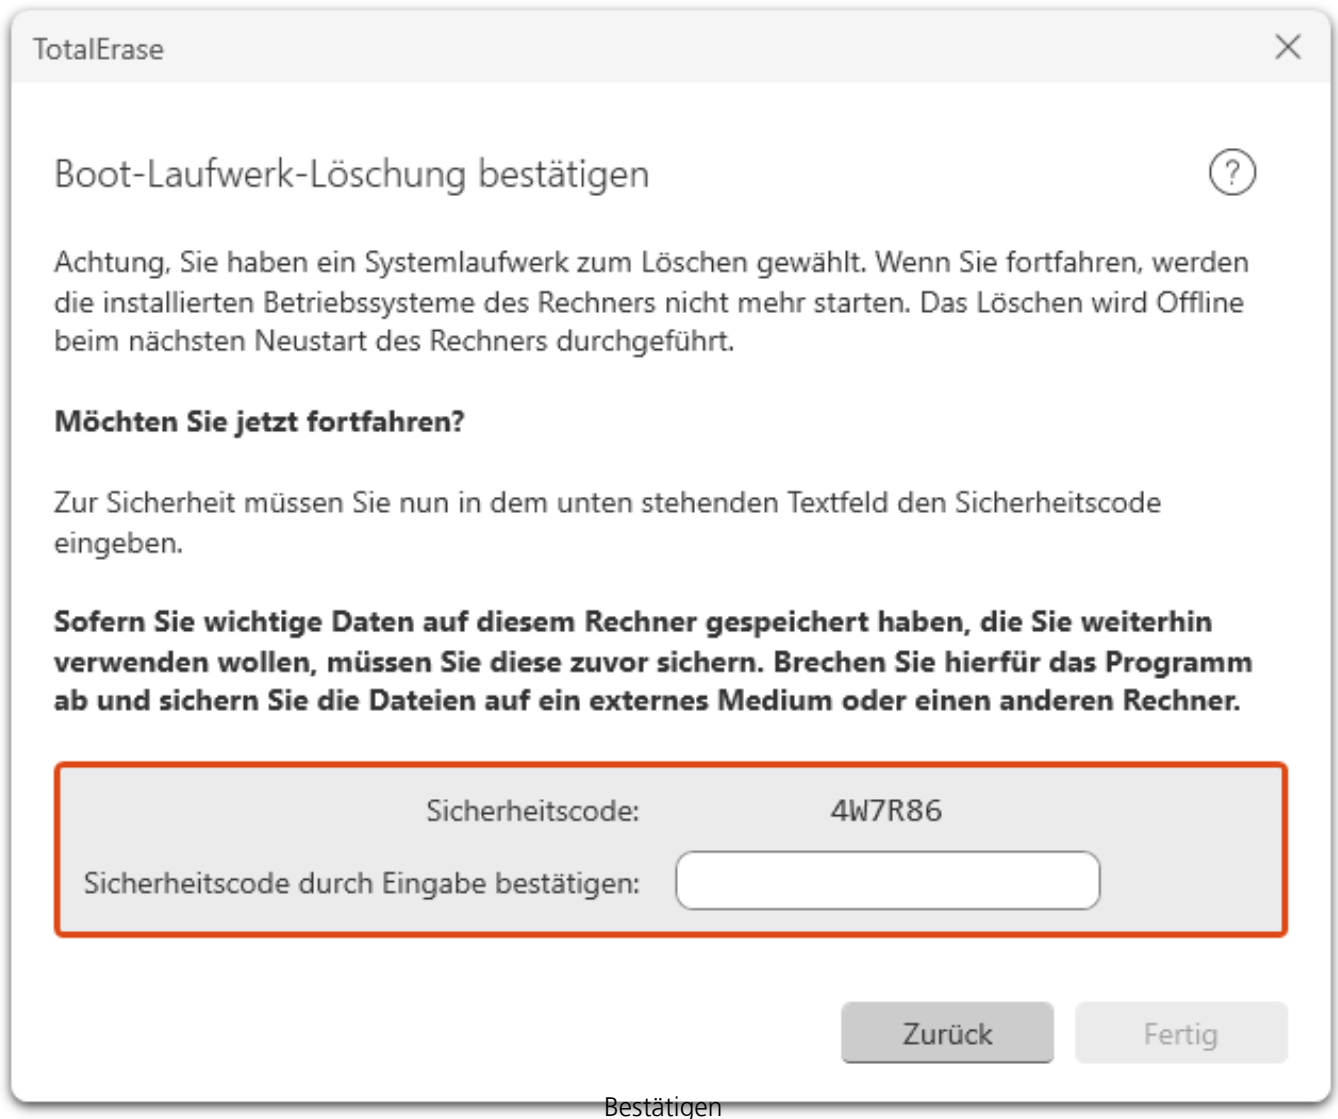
TotalErase

Boot-Laufwerk-Löschung bestätigen

?

Achtung, Sie haben ein Systemlaufwerk zum Löschen gewählt. Wenn Sie fortfahren, werden die installierten Betriebssysteme des Rechners nicht mehr starten. Das Löschen wird Offline beim nächsten Neustart des Rechners durchgeführt.

**Möchten Sie jetzt fortfahren?**

Zur Sicherheit müssen Sie nun in dem unten stehenden Textfeld den Sicherheitscode eingeben.

**Sofern Sie wichtige Daten auf diesem Rechner gespeichert haben, die Sie weiterhin verwenden wollen, müssen Sie diese zuvor sichern. Brechen Sie hierfür das Programm ab und sichern Sie die Dateien auf ein externes Medium oder einen anderen Rechner.**

Sicherheitscode: 4W7R86

Sicherheitscode durch Eingabe bestätigen:

Zurück

Fertig

Bestätigen